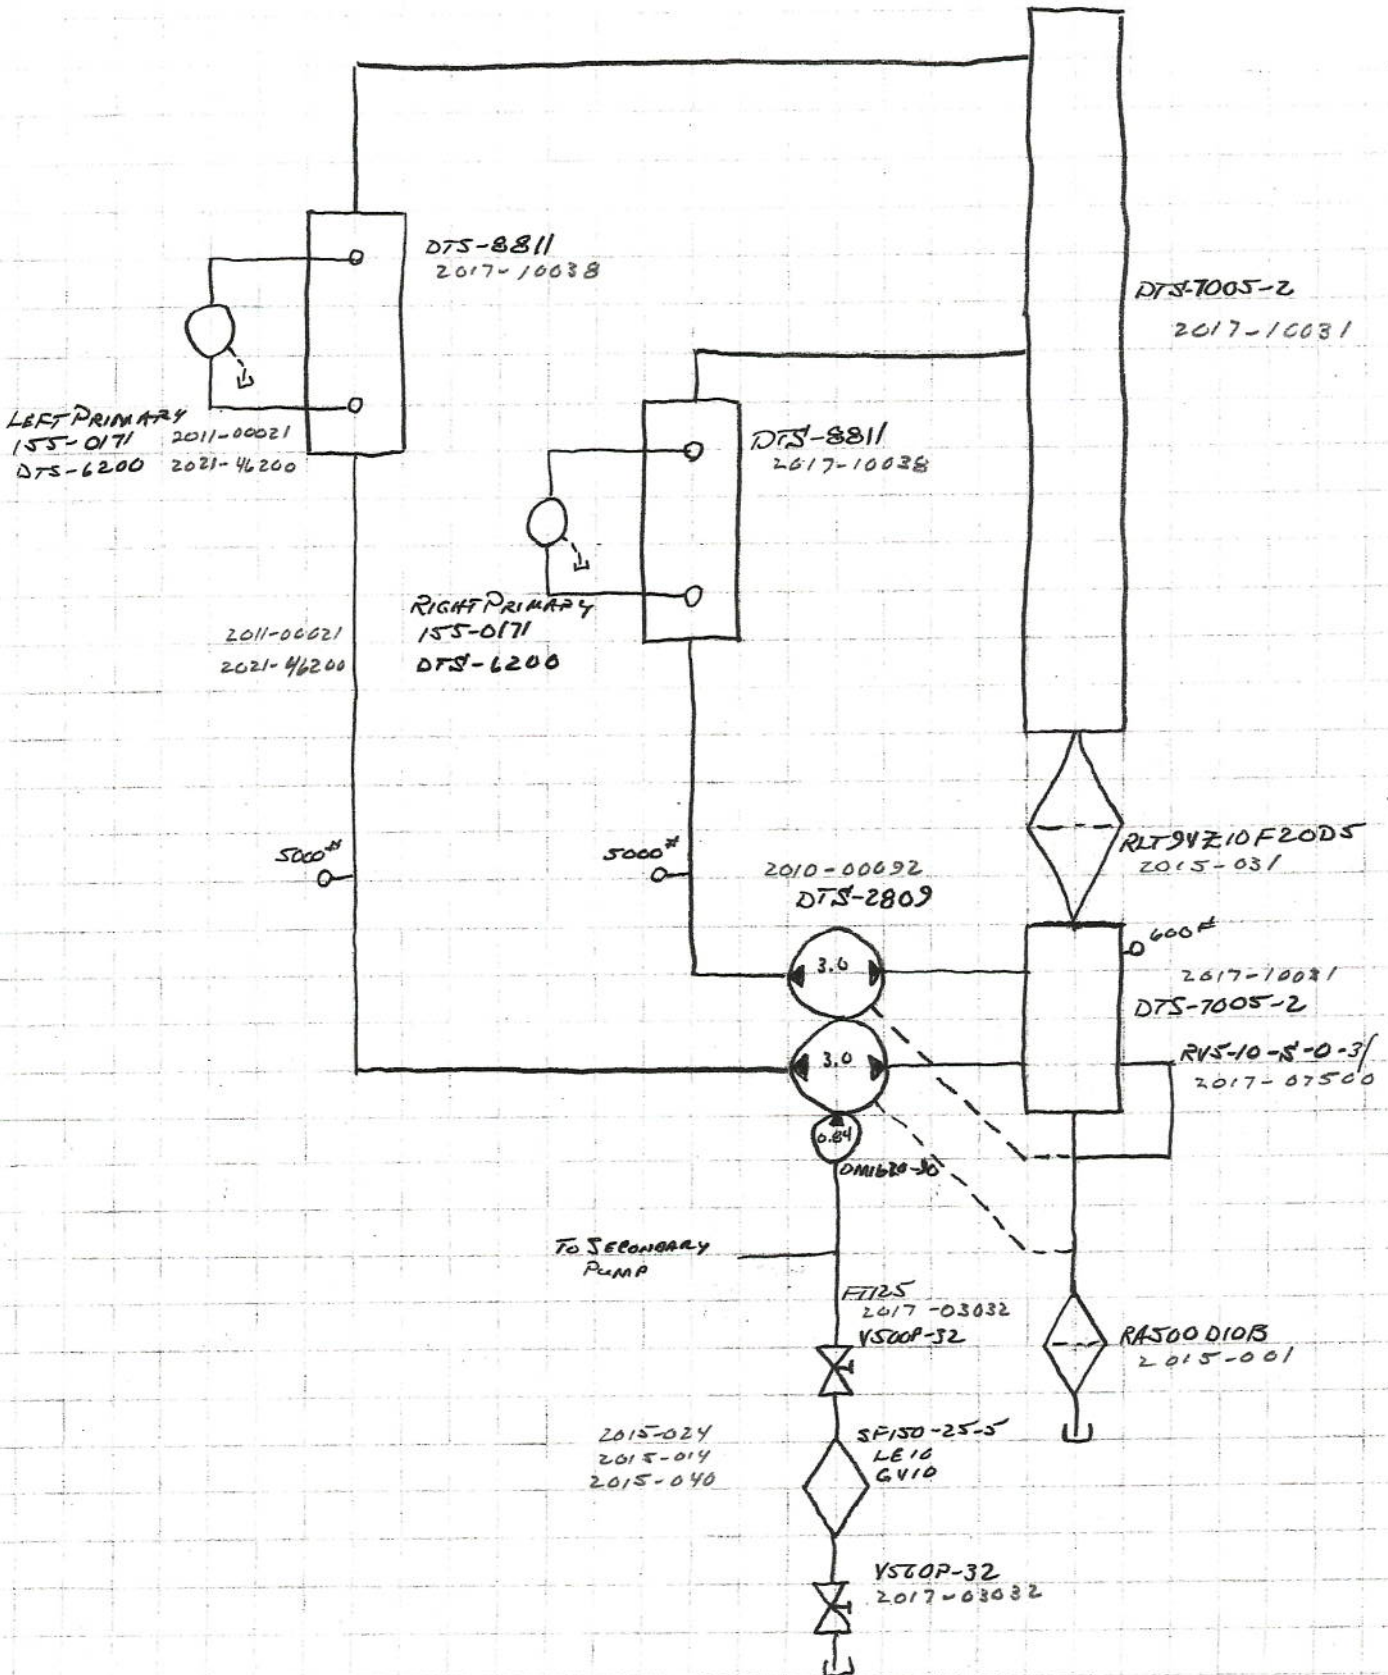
DTS-8811
2017-10038

DTS-7005-2

2017-10031

LEFT PRIMARY
155-0171 2011-00021
DTS-6200 2021-46200

DTS-8811
2617-10038

RIGHT PRIMARY
155-0171
DTS-6200

2011-00021
2021-46200

5000#

5000#

2010-00692
DTS-2809

RLT94Z10F20D5
2015-031

600#

3.6

2617-10081
DTS-7005-2

3.0

RVS-10-S-0-3
2017-07500

0.84

OM1620-30

TO SECONDARY PUMP

FT125
2017-03032
VS00P-32

RA500D10B
2015-001

2015-024
2015-014
2015-040

SF150-25-5
LE10
GV10

VS00P-32
2017-03032